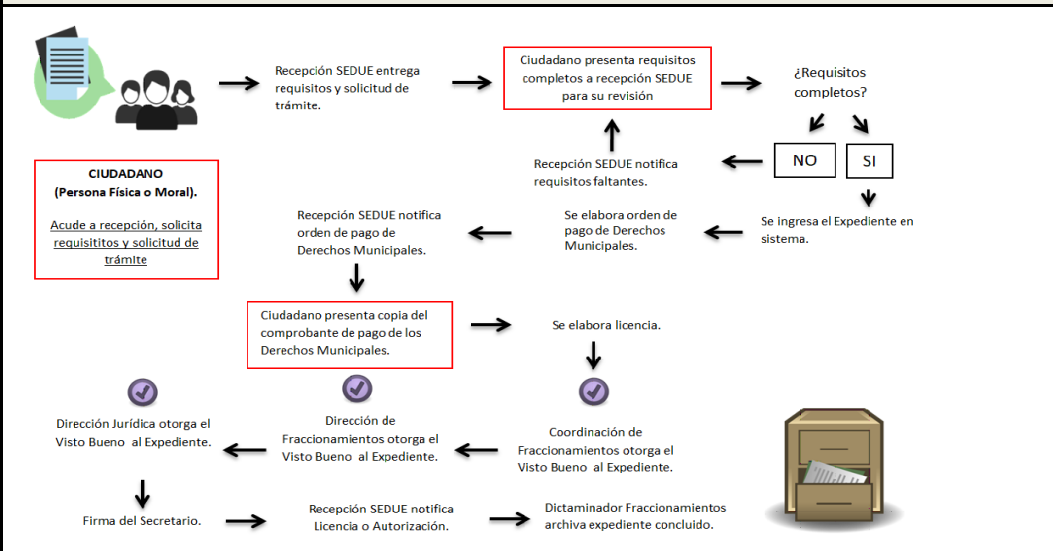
Recepción SEDUE entrega requisitos y solicitud de trámite.

Ciudadano presenta requisitos completos a recepción SEDUE para su revisión

¿Requisitos completos?

NO

SI

Recepción SEDUE notifica requisitos faltantes.

CIUDADANO
(Persona Física o Moral).

Acude a recepción, solicita requisititos y solicitud de trámite

Se ingresa el Expediente en sistema.

Se elabora orden de pago de Derechos Municipales.

Recepción SEDUE notifica orden de pago de Derechos Municipales.

Ciudadano presenta copia del comprobante de pago de los Derechos Municipales.

Se elabora licencia.

Coordinación de Fraccionamientos otorga el Visto Bueno al Expediente.

Dirección de Fraccionamientos otorga el Visto Bueno al Expediente.

Dirección Jurídica otorga el Visto Bueno al Expediente.

Firma del Secretario.

Recepción SEDUE notifica Licencia o Autorización.

Dictaminador Fraccionamientos archiva expediente concluido.